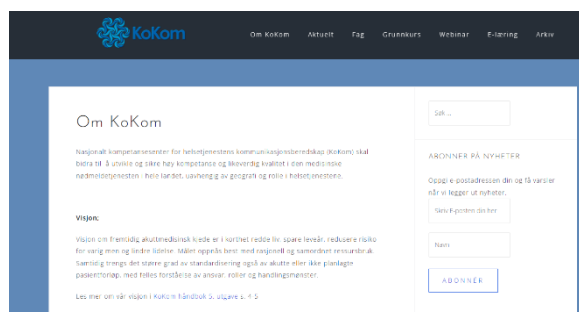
KoKom

Om KoKom Aktuelt Fag Grunnkurs Webinar E-læring Arkiv

Om KoKom

Nasjonalt kompetansesenter for helsetjenestens kommunikasjonsberedskap (KoKom) skal bidra til å utvikle og sikre høy kompetanse og likeverdig kvalitet i den medisinske nødmeldetjenesten - hele landet, uavhengig av geografi og rolle i helsetjenesten.

Visjon:

Visjon om fremtidig akuttmedisinsk kjede er i korthet redde liv, spare leveår, redusere risiko for varig men og lindre lidelse. Målet oppnås best med nasjonell og samordnet ressursbruk. Samtidig trengs det større grad av standardisering også av akutte eller ikke planlagte pasientforløp, med felles forståelse av ansvar, roller og handlingsmønster.

Les mer om vår visjon i KoKom håndbok 5. utgave s. 4-5

Søk ...

ABONNER PÅ NYHETER

Oppgi e-postadressen din og få varsler når vi legger ut nyheter.

Skriv E-posten din her

Navn

ABONNER